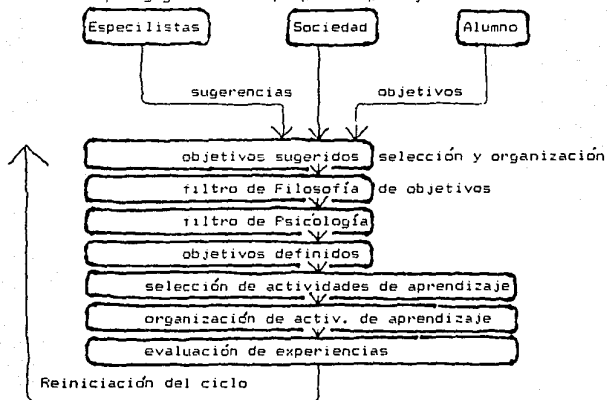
Especilistas

Sociedad

Alumno

sugerencias

objetivos

objetivos sugeridos

selección y organización de objetivos

filtro de Filosofía

filtro de Psicología

objetivos definidos

selección de actividades de aprendizaje

organización de activ. de aprendizaje

evaluación de experiencias

Reiniciación del ciclo